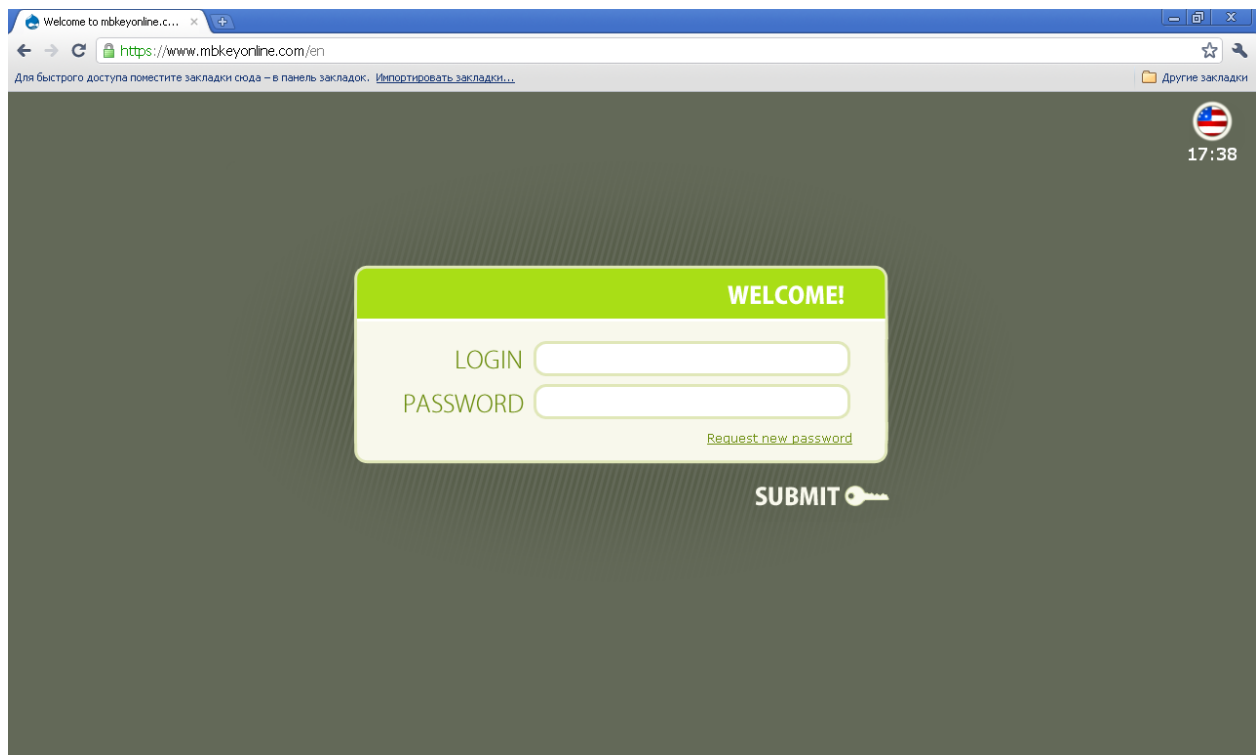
Welcome to mbkeyonline.c...

https://www.mbkeyonline.com/en

Для быстрого доступа поместите закладки сюда – в панель закладок. Импортировать закладки...

Другие закладки

17:38

WELCOME!

LOGIN

PASSWORD

Request new password

SUBMIT